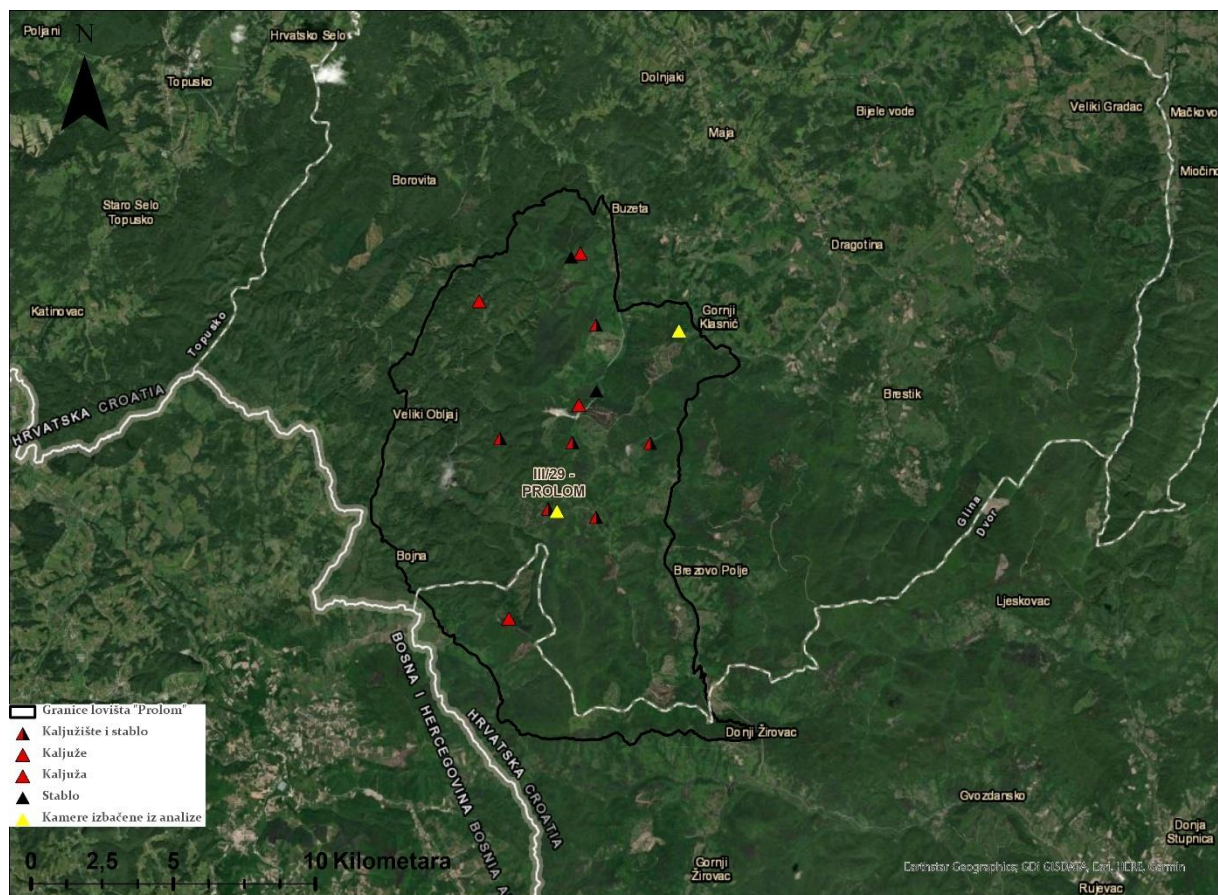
N

Poljani
Hrvatsko Selo
Topusko
Dolnjaki
Maja
Bijele vode
Veliki Gradac
Mačkovo
Močino
Borovita
Staro Selo Topusko
Buzeta
Dragotina
Katinovac
Topusko
Gornji Klasnić
HRVATSKA CROATIA
Brestik
Veliki Obljaj
III/29 - PROLOM
Glina Dvor
Bojna
Brezovo Polje
Ljeskovac
BOSNA I HERCEGOVINA BOSNIA A
HRVATSKA CROATIA
Donji Žirovac
Gvozdarsko
Donja Stupnica
Gornji Žirovac
Rujevac

Granice lovišta "Prolom"
Kaljužište i stablo
Kaljuže
Kaljuža
Stablo
Kamere izbačene iz analize

0 2,5 5 10 Kilometara

Earthstar Geographics; CDI GISDATA, Esri, HERE, Garmin